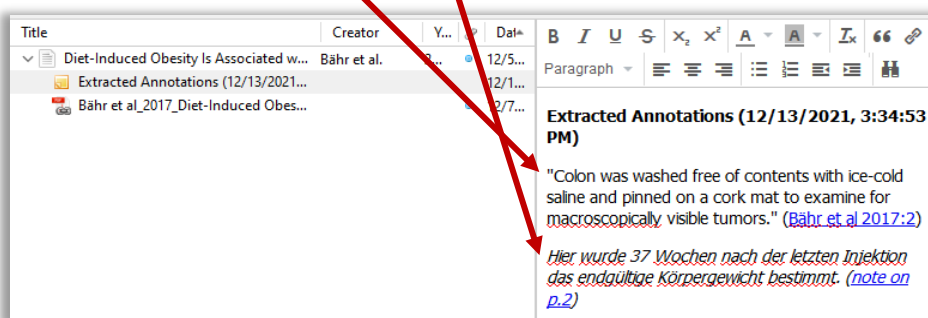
| Title | Creator | Y... | | Dat |
|---|---|---|---|---|
| Diet-Induced Obesity Is Associated w... | Bähr et al. | 2... | | 12/5... |
| Extracted Annotations (12/13/2021... | | | | 12/1... |
| Bähr et al_2017_Diet-Induced Obes... | | | | 12/7... |

B I U S x₂ x² A A Tx 66

Paragraph

**Extracted Annotations (12/13/2021, 3:34:53 PM)**

"Colon was washed free of contents with ice-cold saline and pinned on a cork mat to examine for macroscopically visible tumors." (Bähr et al 2017:2)

*Hier wurde 37 Wochen nach der letzten Injektion das endgültige Körpergewicht bestimmt. (note on p.2)*